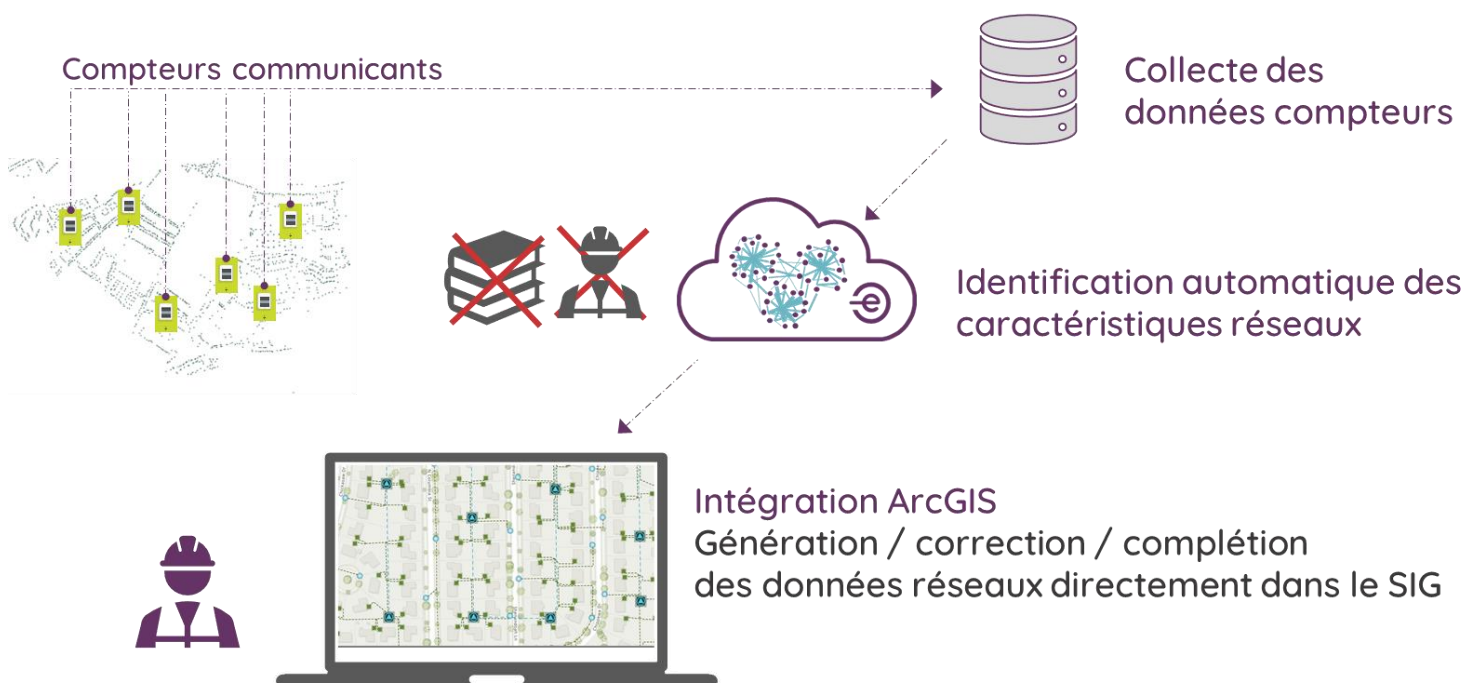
Compteurs communicants

Collecte des données compteurs

Identification automatique des caractéristiques réseaux

Intégration ArcGIS
Génération / correction / complétion des données réseaux directement dans le SIG